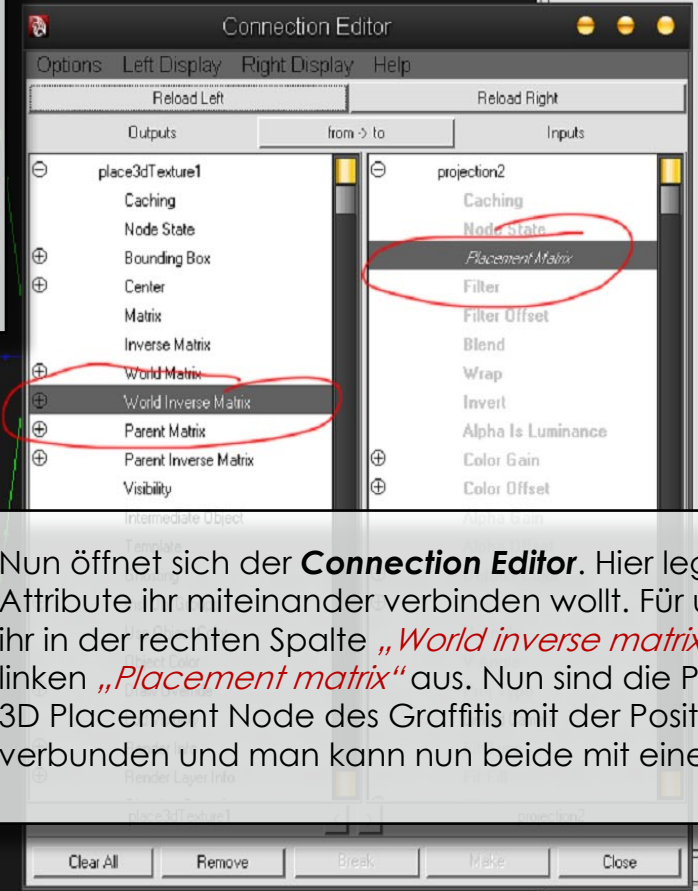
Connection Editor

Options Left Display Right Display Help

Reload Left | Reload Right

Outputs | from -> to | Inputs

place3dTexture1
Caching
Node State
Bounding Box
Center
Matrix
Inverse Matrix
World Matrix
World Inverse Matrix
Parent Matrix
Parent Inverse Matrix
Visibility
Intermediate Object

projection2
Caching
Node State
Placement Matrix
Filter
Filter Offset
Blend
Wrap
Invert
Alpha Is Luminance
Color Gain
Color Offset

Nun öffnet sich der ***Connection Editor***. Hier leg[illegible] Attribute ihr miteinander verbinden wollt. Für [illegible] ihr in der rechten Spalte *„World inverse matrix* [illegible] linken *„Placement matrix"* aus. Nun sind die P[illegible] 3D Placement Node des Graffitis mit der Posit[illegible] verbunden und man kann nun beide mit eine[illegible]

Render Layer Info

place3dTexture1 | projection2

Clear All | Remove | Break | Make | Close